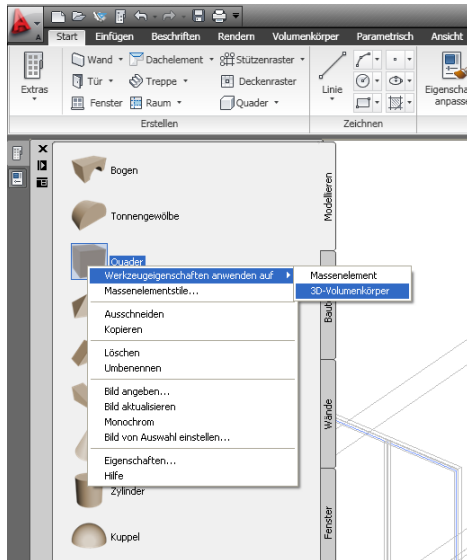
Start Einfügen Beschriften Rendern Volumenkörper Parametrisch Ansicht

Extras

Wand
Dachelement
Stützenraster
Tür
Treppe
Deckenraster
Fenster
Raum
Quader
Erstellen

Linie
Zeichnen

Eigenscha anpasse

Bogen

Tonnengewölbe

Quader

Werkzeugeigenschaften anwenden auf
Massenelementstile...
Ausschneiden
Kopieren
Löschen
Umbenennen
Bild angeben...
Bild aktualisieren
Monochrom
Bild von Auswahl einstellen...
Eigenschaften...
Hilfe

Massenelement
3D-Volumenkörper

Zylinder

Kuppel

Modellieren
Bau
Wände
Fenster